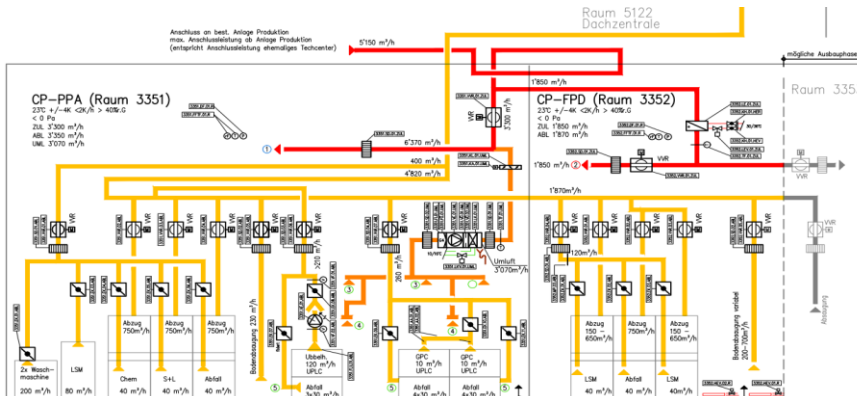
Raum 5122
Dachzentrale

Anschluss an best. Anlage Produktion
max. Anschlussleistung ab Anlage Produktion
(entspricht Anschlussleistung ehemaliges Techcenter)

5'150 m³/h

mögliche Ausbauphase

1'850 m³/h

Raum 335

CP–PPA (Raum 3351)
23°C +/–4K <2K/h > 40%r.G
< 0 Pa
ZUL 3'300 m³/h
ABL 3'350 m³/h
UML 3'070 m³/h

CP–FPD (Raum 3352)
23°C +/–4K <2K/h > 40%r.G
< 0 Pa
ZUL 1'850 m³/h
ABL 1'870 m³/h

VVR
3'300 m³/h
1
6'370 m³/h
400 m³/h
4'820 m³/h

2
1'850 m³/h
VVR

1'870m³/h

VVR

VVR
VVR
VVR
VVR
VVR
VVR
VVR
VVR
VVR
VVR
VVR
VVR
VVR
VVR

Umluft
3'070m³/h

210 m³/h
260 m³/h
120m³/h

3
3
4
4
5
5
5

Bodenabsaugung 230 m³/h
Bodenabsaugung variabel 200–700m³/h

2x Wasch-maschine
200 m³/h

LSM
80 m³/h

Abzug
750m³/h
Chem
40 m³/h

Abzug
750m³/h
S+L
40 m³/h

Abzug
750m³/h
Abfall
40 m³/h

Ultbeh.
120 m³/h
UPLC

Abfall
3x30 m³/h

GPC
10 m³/h
UPLC

GPC
10 m³/h
UPLC

Abfall
4x30 m³/h

Abfall
4x30 m³/h

Abzug
150 –
650m³/h
LSM
40 m³/h

Abzug
750m³/h
Abfall
40 m³/h

Abzug
150 –
650m³/h
LSM
40 m³/h

Abluftsauger